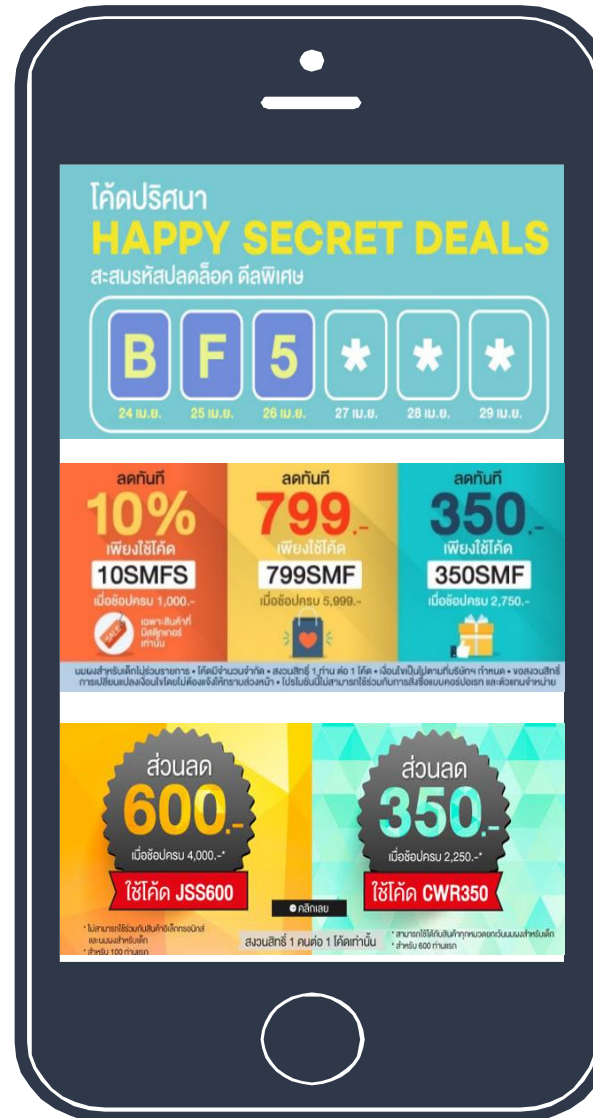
โค้ดปริศนา
HAPPY SECRET DEALS
สะสมรหัสปลดล็อค ดีลพิเศษ

B F 5 * * *
24 เม.ย. 25 เม.ย. 26 เม.ย. 27 เม.ย. 28 เม.ย. 29 เม.ย.

ลดทันที
10%
เพียงใช้โค้ด
10SMFS
เมื่อช้อปครบ 1,000.-
เฉพาะสินค้าที่มีสติ๊กเกอร์เท่านั้น

ลดทันที
799.-
เพียงใช้โค้ด
799SMF
เมื่อช้อปครบ 5,999.-

ลดทันที
350.-
เพียงใช้โค้ด
350SMF
เมื่อช้อปครบ 2,750.-

นมผงสำหรับเด็กไม่ร่วมรายการ • โค้ดมีจำนวนจำกัด • สงวนสิทธิ์ 1 ท่าน ต่อ 1 โค้ด • เงื่อนไขเป็นไปตามที่บริษัทฯ กำหนด • ขอสงวนสิทธิ์การเปลี่ยนแปลงเงื่อนไขโดยไม่ต้องแจ้งให้ทราบล่วงหน้า • โปรโมชั่นนี้ไม่สามารถใช้ร่วมกับการสั่งซื้อแบบคอร์ปอเรท และตัวแทนจำหน่าย

ส่วนลด
600.-
เมื่อช้อปครบ 4,000.-*
ใช้โค้ด JSS600
* ไม่สามารถใช้ร่วมกับสินค้าอิเล็กทรอนิกส์และนมผงสำหรับเด็ก
* สำหรับ 100 ท่านแรก

● คลิกเลย
สงวนสิทธิ์ 1 คนต่อ 1 โค้ดเท่านั้น

ส่วนลด
350.-
เมื่อช้อปครบ 2,250.-*
ใช้โค้ด CWR350
* สามารถใช้ได้กับสินค้าทุกหมวดยกเว้นนมผงสำหรับเด็ก
* สำหรับ 600 ท่านแรก